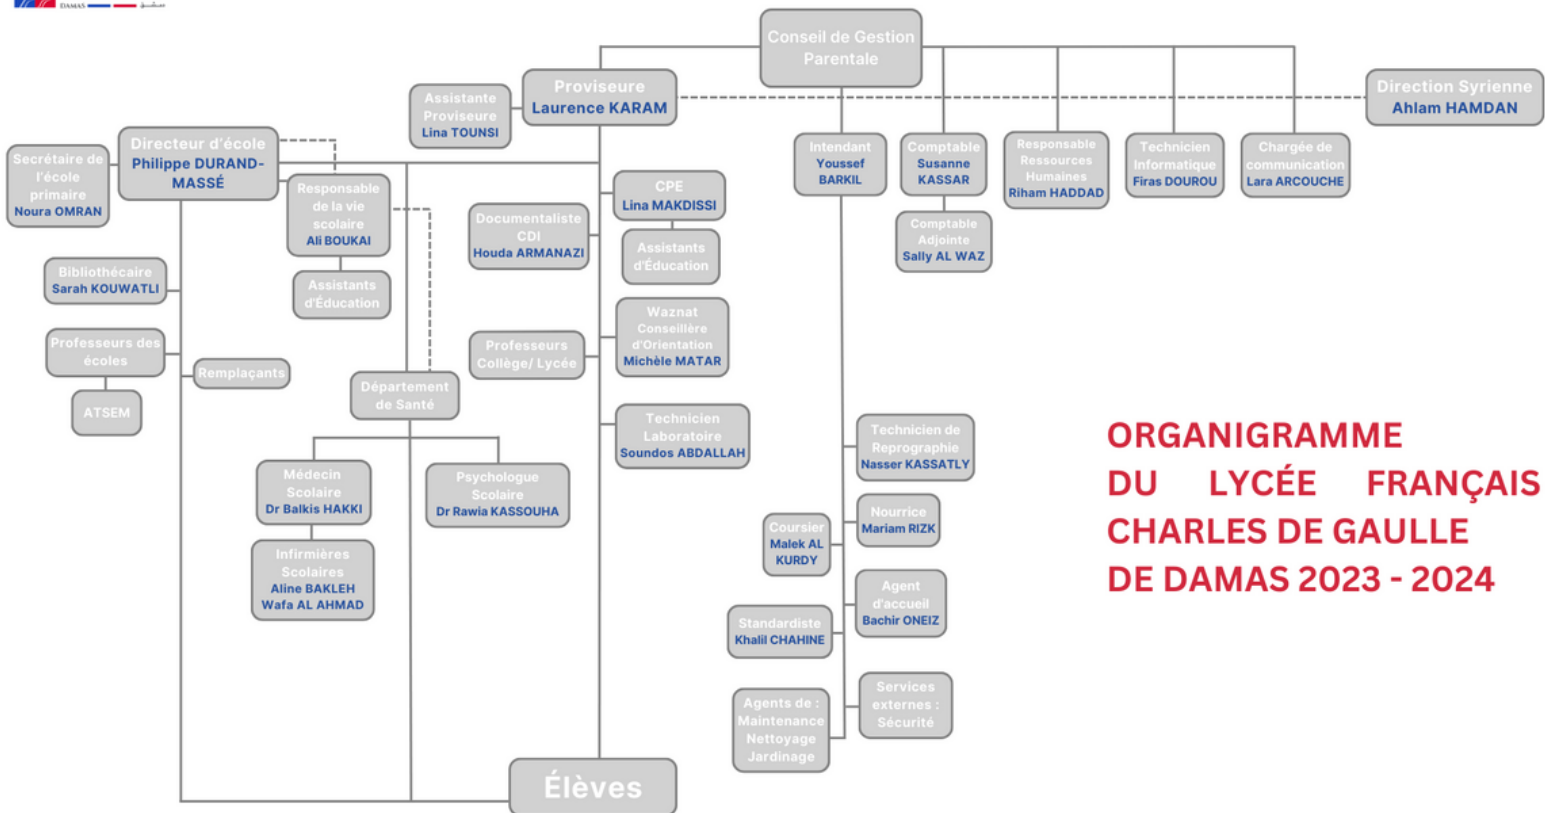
DAMAS دمشق

Conseil de Gestion Parentale

Proviseure
Laurence KARAM

Assistante Proviseure
Lina TOUNSI

Direction Syrienne
Ahlam HAMDAN

Directeur d'école
Philippe DURAND-MASSÉ

Secrétaire de l'école primaire
Noura OMRAN

Responsable de la vie scolaire
Ali BOUKAI

Assistants d'Éducation

Bibliothécaire
Sarah KOUWATLI

Professeurs des écoles

Remplaçants

ATSEM

Département de Santé

Médecin Scolaire
Dr Balkis HAKKI

Infirmières Scolaires
Aline BAKLEH
Wafa AL AHMAD

Psychologue Scolaire
Dr Rawia KASSOUHA

Documentaliste CDI
Houda ARMANAZI

CPE
Lina MAKDISSI

Assistants d'Éducation

Professeurs Collège/ Lycée

Waznat Conseillère d'Orientation
Michèle MATAR

Technicien Laboratoire
Soundos ABDALLAH

Intendant
Youssef BARKIL

Comptable
Susanne KASSAR

Comptable Adjointe
Sally AL WAZ

Responsable Ressources Humaines
Riham HADDAD

Technicien Informatique
Firas DOUROU

Chargée de communication
Lara ARCOUCHE

Technicien de Reprographie
Nasser KASSATLY

Nourrice
Mariam RIZK

Coursier
Malek AL KURDY

Agent d'accueil
Bachir ONEIZ

Standardiste
Khalil CHAHINE

Agents de : Maintenance Nettoyage Jardinage

Services externes : Sécurité

Élèves

ORGANIGRAMME
DU LYCÉE FRANÇAIS
CHARLES DE GAULLE
DE DAMAS 2023 - 2024